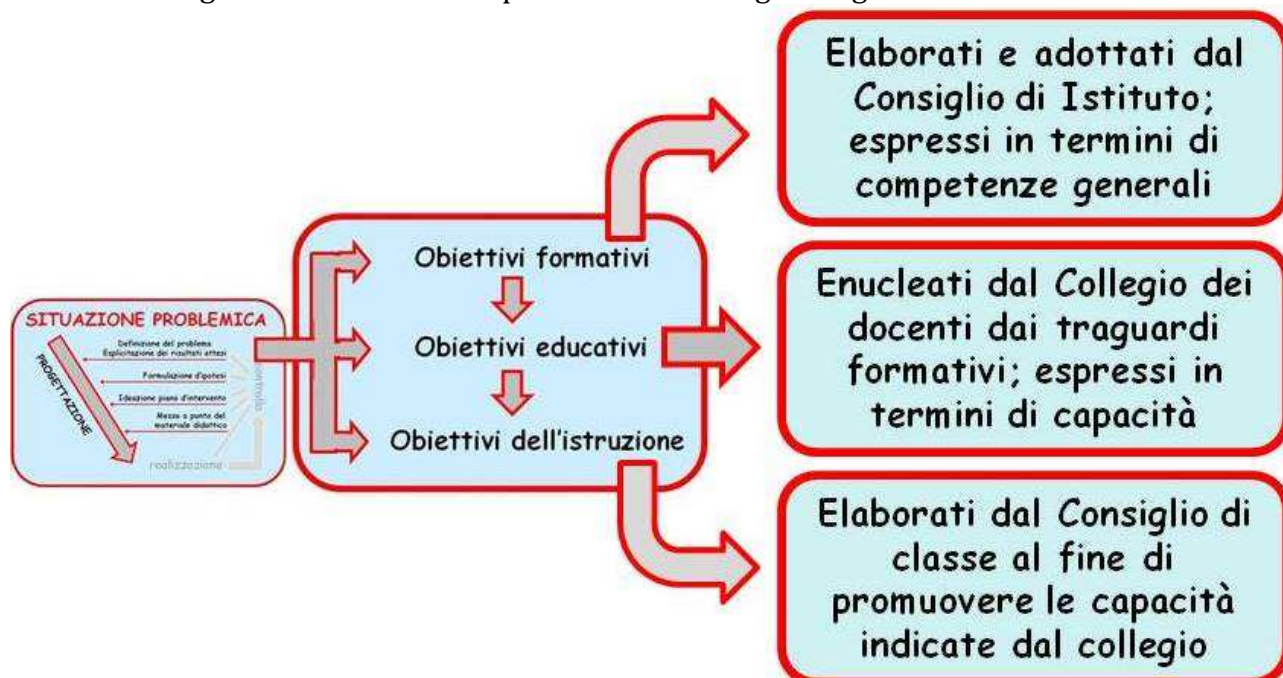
SITUAZIONE PROBLEMICA

PROGETTAZIONE

Definizione del problema
Esplicitazione dei risultati attesi

Formulazione d'ipotesi

Ideazione piano d'intervento

Messa a punto del materiale didattico

controllo

realizzazione

Obiettivi formativi

Obiettivi educativi

Obiettivi dell'istruzione

Elaborati e adottati dal Consiglio di Istituto; espressi in termini di competenze generali

Enucleati dal Collegio dei docenti dai traguardi formativi; espressi in termini di capacità

Elaborati dal Consiglio di classe al fine di promuovere le capacità indicate dal collegio